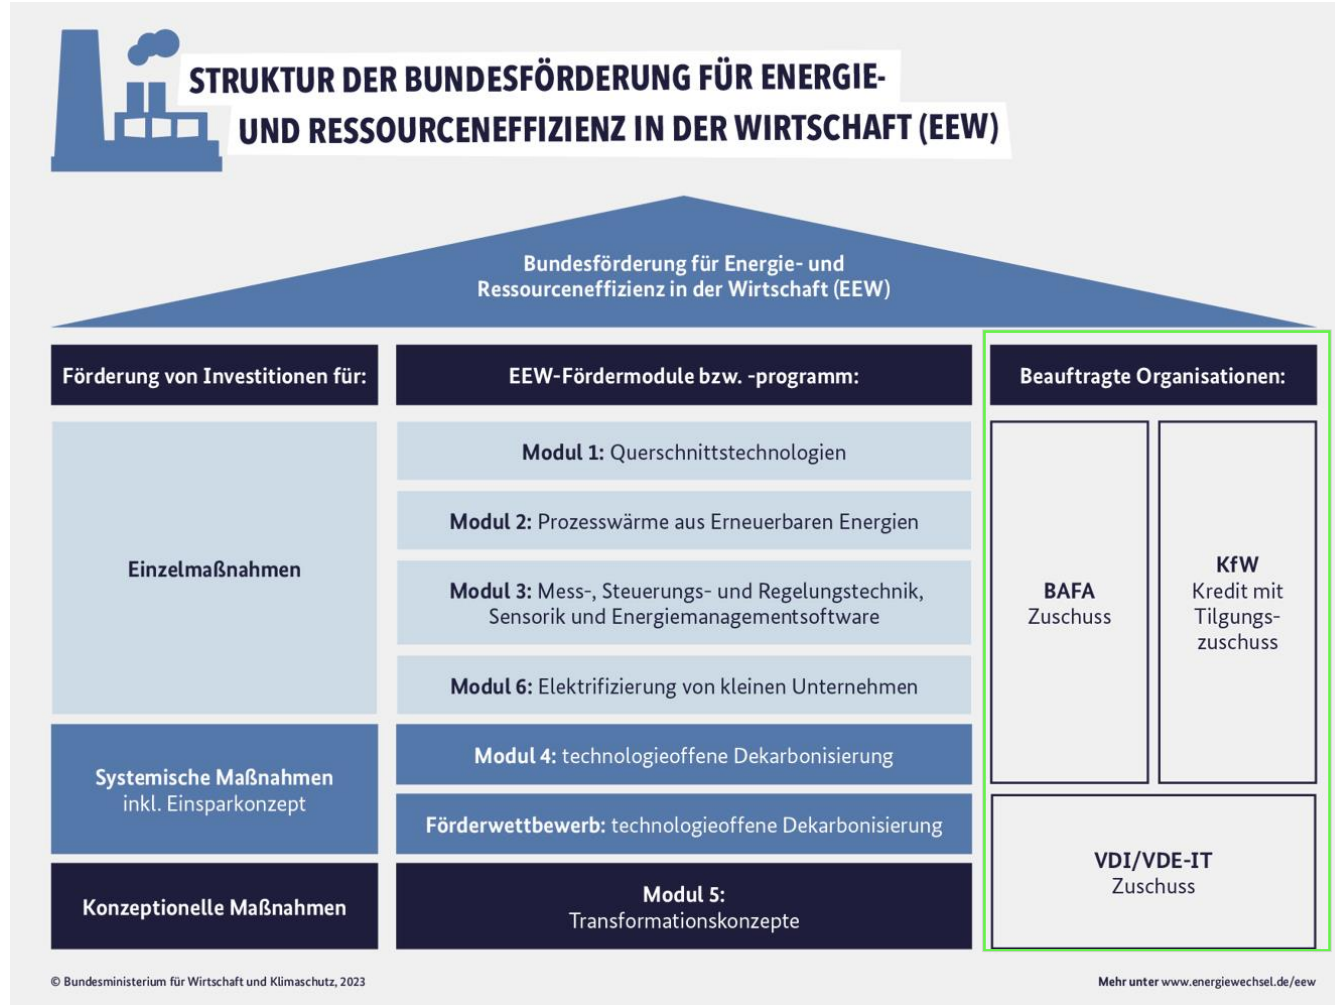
STRUKTUR DER BUNDESFÖRDERUNG FÜR ENERGIE- UND RESSOURCENEFFIZIENZ IN DER WIRTSCHAFT (EEW)

Bundesförderung für Energie- und Ressourceneffizienz in der Wirtschaft (EEW)

Förderung von Investitionen für:

Einzelmaßnahmen

Systemische Maßnahmen inkl. Einsparkonzept

Konzeptionelle Maßnahmen

EEW-Fördermodule bzw. -programm:

Modul 1: Querschnittstechnologien

Modul 2: Prozesswärme aus Erneuerbaren Energien

Modul 3: Mess-, Steuerungs- und Regelungstechnik, Sensorik und Energiemanagementsoftware

Modul 6: Elektrifizierung von kleinen Unternehmen

Modul 4: technologieoffene Dekarbonisierung

Förderwettbewerb: technologieoffene Dekarbonisierung

Modul 5: Transformationskonzepte

Beauftragte Organisationen:

BAFA Zuschuss

KfW Kredit mit Tilgungszuschuss

VDI/VDE-IT Zuschuss

© Bundesministerium für Wirtschaft und Klimaschutz, 2023

Mehr unter www.energiewechsel.de/eew